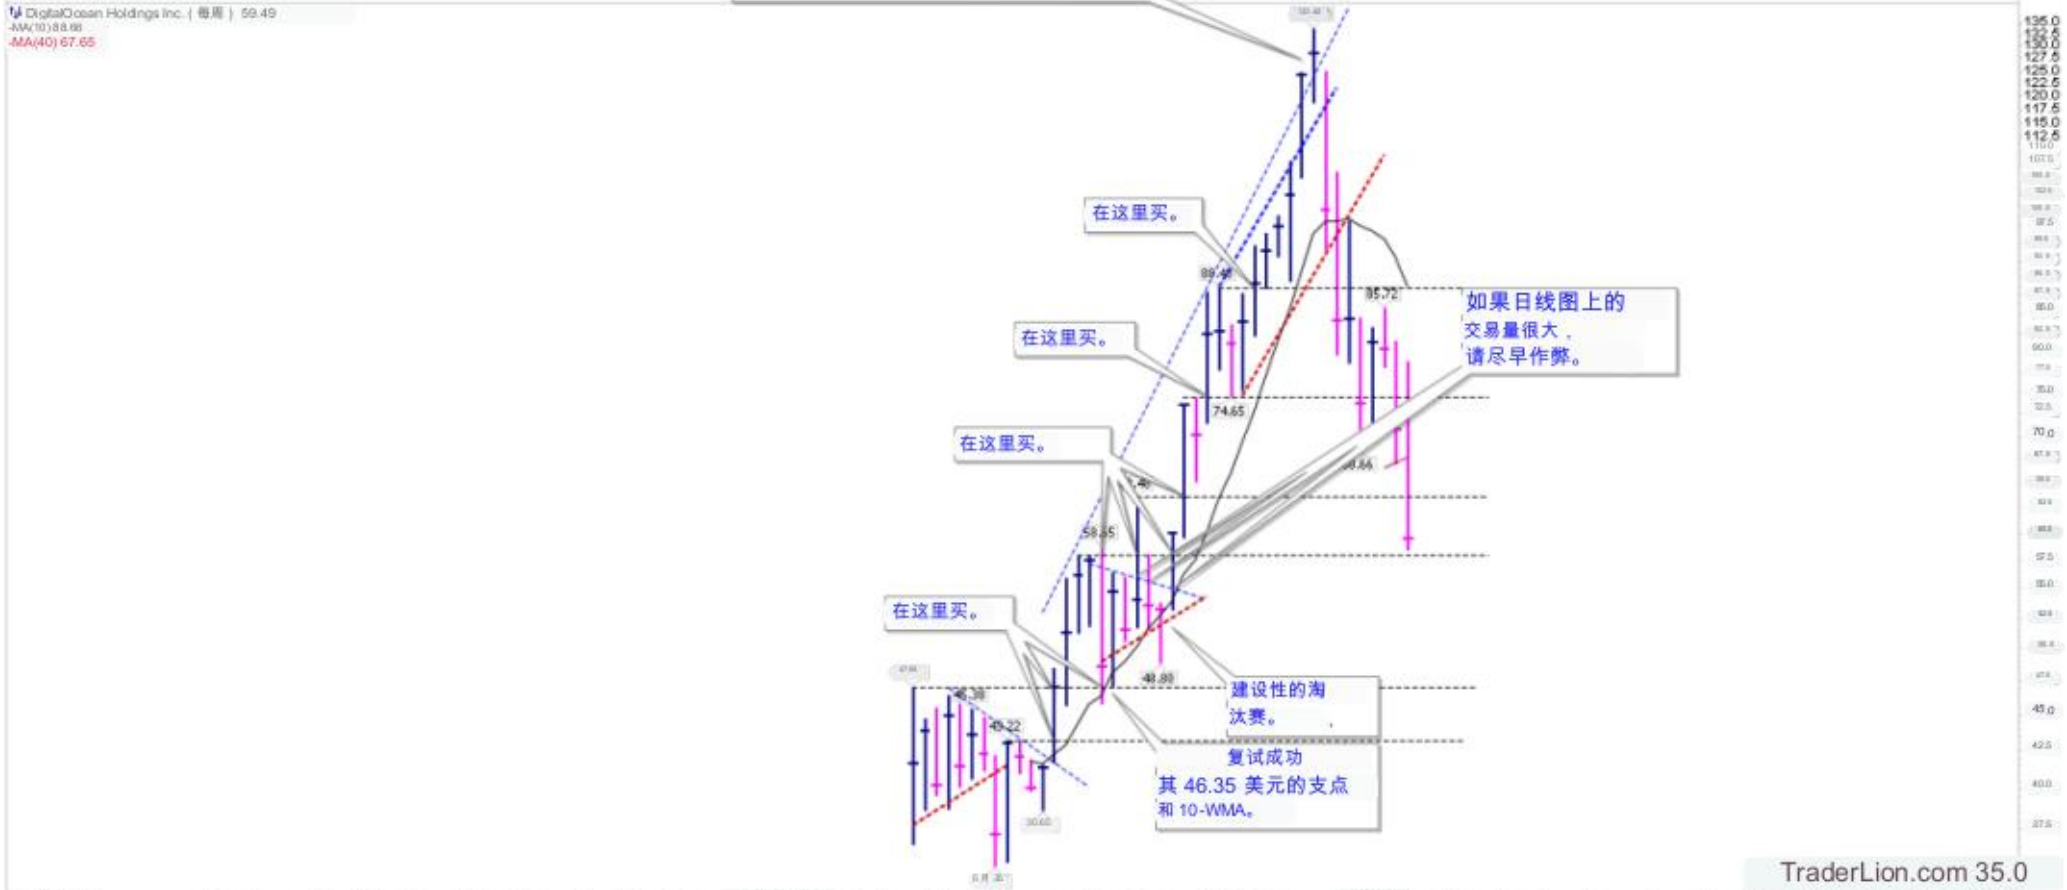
DigitalOcean Holdings Inc. ( 每周 ) 59.49
-MA(10) 88.66
-MA(40) 67.65

在这里买。

在这里买。

在这里买。

在这里买。

如果日线图上的
交易量很大，
请尽早作弊。

建设性的淘
汰赛。

复试成功
其 46.35 美元的支点
和 10-WMA。

89.48
74.65
85.72
58.35
48.80
46.38
49.22

135.0
132.5
130.0
127.5
125.0
122.5
120.0
117.5
115.0
112.5
70.0
45.0
42.5

TraderLion.com 35.0